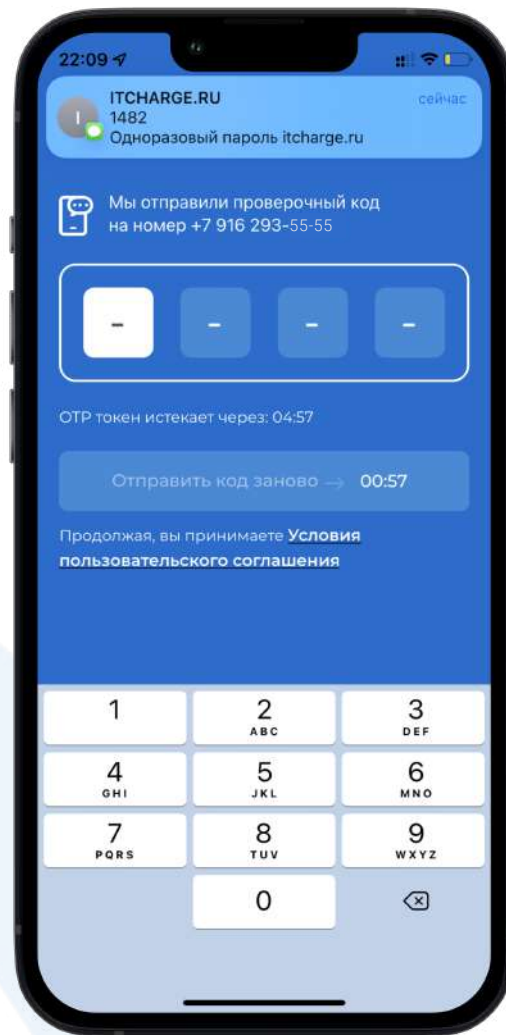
22:09

I

ITCHARGE.RU
1482
Одноразовый пароль itcharge.ru

сейчас

Мы отправили проверочный код на номер +7 916 293-55-55

- - - -

OTP токен истекает через: 04:57

Отправить код заново → 00:57

Продолжая, вы принимаете **Условия пользовательского соглашения**

| 1 | 2 ABC | 3 DEF |
|---|---|---|
| 4 GHI | 5 JKL | 6 MNO |
| 7 PQRS | 8 TUV | 9 WXYZ |
| | 0 | |